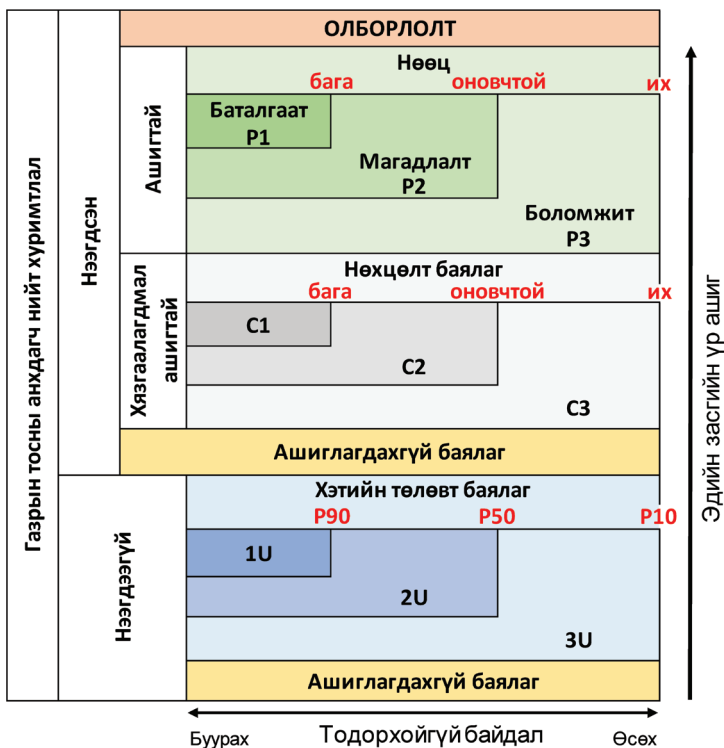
Газрын тосны анхдагч нийт хуримтлал

Нээгдсэн

ОЛБОРЛОЛТ

Ашигтай

Нөөц
бага оновчтой их

Баталгаат
P1

Магадлалт
P2

Боломжит
P3

Хязгаарлагдмал ашигтай

Нөхцөлт баялаг
бага оновчтой их

C1

C2

C3

Ашиглагдахгүй баялаг

Нээгдээгүй

Хэтийн төлөвт баялаг
P90 P50 P10

1U

2U

3U

Ашиглагдахгүй баялаг

Эдийн засгийн үр ашиг

Буурах Тодорхойгүй байдал Өсөх